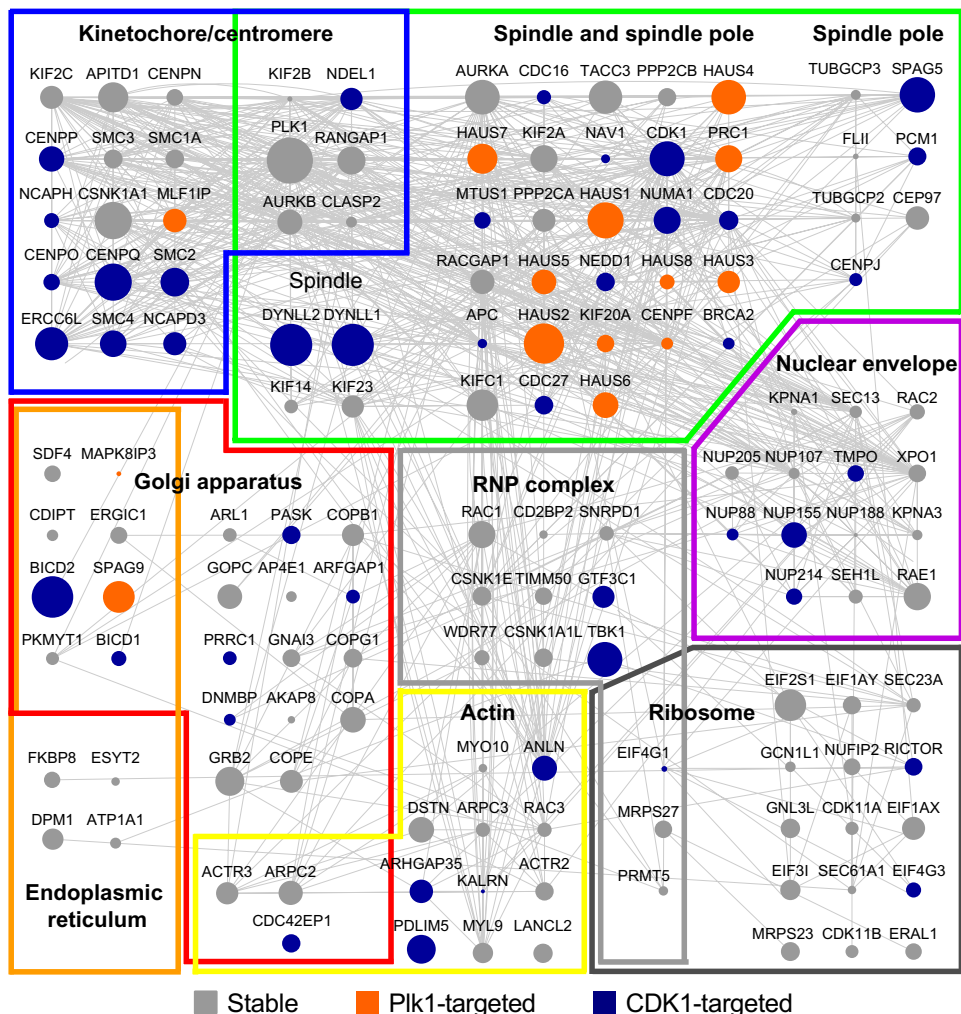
Kinetochore/centromere

KIF2C APITD1 CENPN
CENPP SMC3 SMC1A
NCAPH CSNK1A1 MLF1IP
CENPO CENPQ SMC2
ERCC6L SMC4 NCAPD3

KIF2B NDEL1
PLK1 RANGAP1
AURKB CLASP2

Spindle and spindle pole

AURKA CDC16 TACC3 PPP2CB HAUS4
HAUS7 KIF2A NAV1 CDK1 PRC1
MTUS1 PPP2CA HAUS1 NUMA1 CDC20
RACGAP1 HAUS5 NEDD1 HAUS8 HAUS3
APC HAUS2 KIF20A CENPF BRCA2
KIFC1 CDC27 HAUS6

Spindle pole

TUBGCP3 SPAG5
FLII PCM1
TUBGCP2 CEP97
CENPJ

Spindle

DYNLL2 DYNLL1
KIF14 KIF23

Nuclear envelope

KPNA1 SEC13 RAC2
NUP205 NUP107 TMPO XPO1
NUP88 NUP155 NUP188 KPNA3
NUP214 SEH1L RAE1

SDF4 MAPK8IP3
CDIPT ERGIC1
BICD2 SPAG9
PKMYT1 BICD1

Golgi apparatus

ARL1 PASK COPB1
GOPC AP4E1 ARFGAP1
PRRC1 GNAI3 COPG1
DNMBP AKAP8 COPA
GRB2 COPE

RNP complex

RAC1 CD2BP2 SNRPD1
CSNK1E TIMM50 GTF3C1
WDR77 CSNK1A1L TBK1

FKBP8 ESYT2
DPM1 ATP1A1

Endoplasmic reticulum

ACTR3 ARPC2
CDC42EP1

Actin

MYO10 ANLN
DSTN ARPC3 RAC3
ARHGAP35 KALRN ACTR2
PDLIM5 MYL9 LANCL2

Ribosome

EIF4G1
MRPS27
PRMT5

EIF2S1 EIF1AY SEC23A
GCN1L1 NUFIP2 RICTOR
GNL3L CDK11A EIF1AX
EIF3I SEC61A1 EIF4G3
MRPS23 CDK11B ERAL1

Stable Plk1-targeted CDK1-targeted